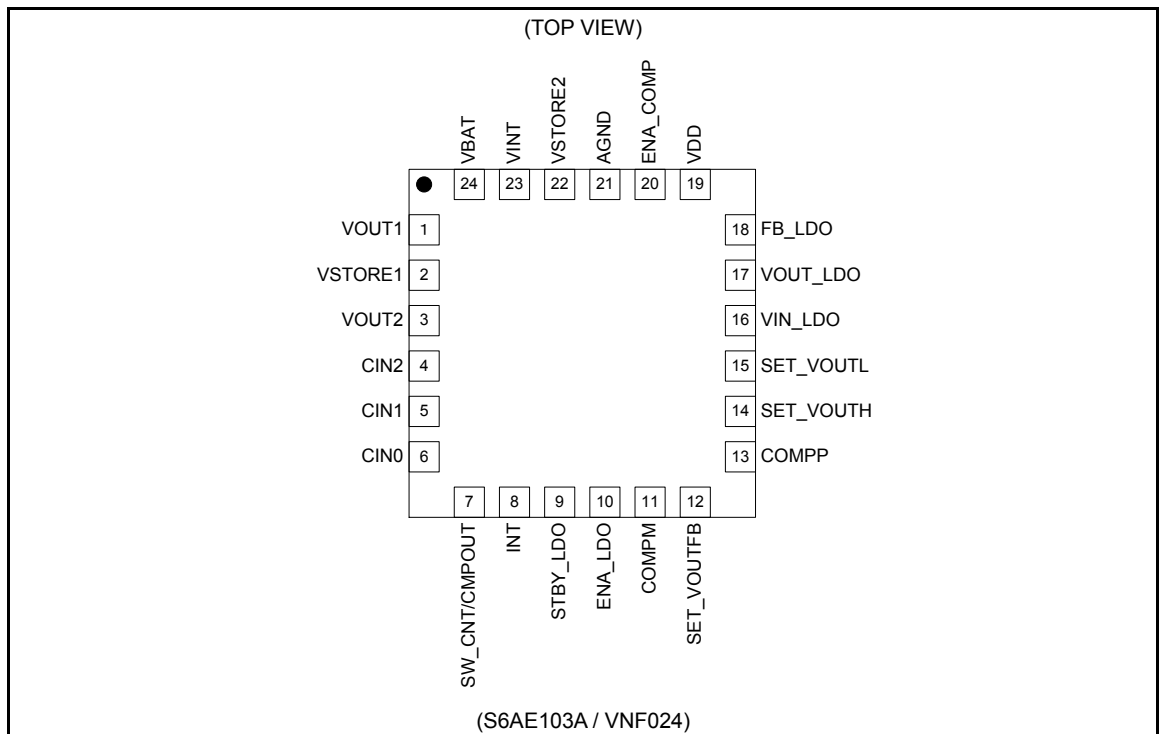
(TOP VIEW)

VBAT 24
VINT 23
VSTORE2 22
AGND 21
ENA_COMP 20
VDD 19

VOUT1 1
VSTORE1 2
VOUT2 3
CIN2 4
CIN1 5
CIN0 6

18 FB_LDO
17 VOUT_LDO
16 VIN_LDO
15 SET_VOUTL
14 SET_VOUTH
13 COMPP

7 SW_CNT/CMPOUT
8 INT
9 STBY_LDO
10 ENA_LDO
11 COMPM
12 SET_VOUTFB

(S6AE103A / VNF024)